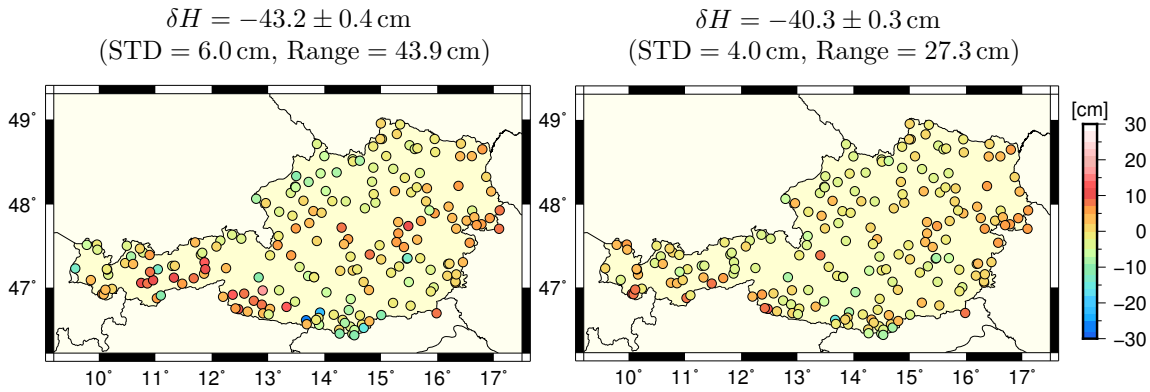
$\delta H = -43.2 \pm 0.4\,\text{cm}$
(STD = 6.0 cm, Range = 43.9 cm)

49˚
48˚
47˚
10˚ 11˚ 12˚ 13˚ 14˚ 15˚ 16˚ 17˚

$\delta H = -40.3 \pm 0.3\,\text{cm}$
(STD = 4.0 cm, Range = 27.3 cm)

49˚
48˚
47˚
10˚ 11˚ 12˚ 13˚ 14˚ 15˚ 16˚ 17˚

[cm]
30
20
10
0
−10
−20
−30